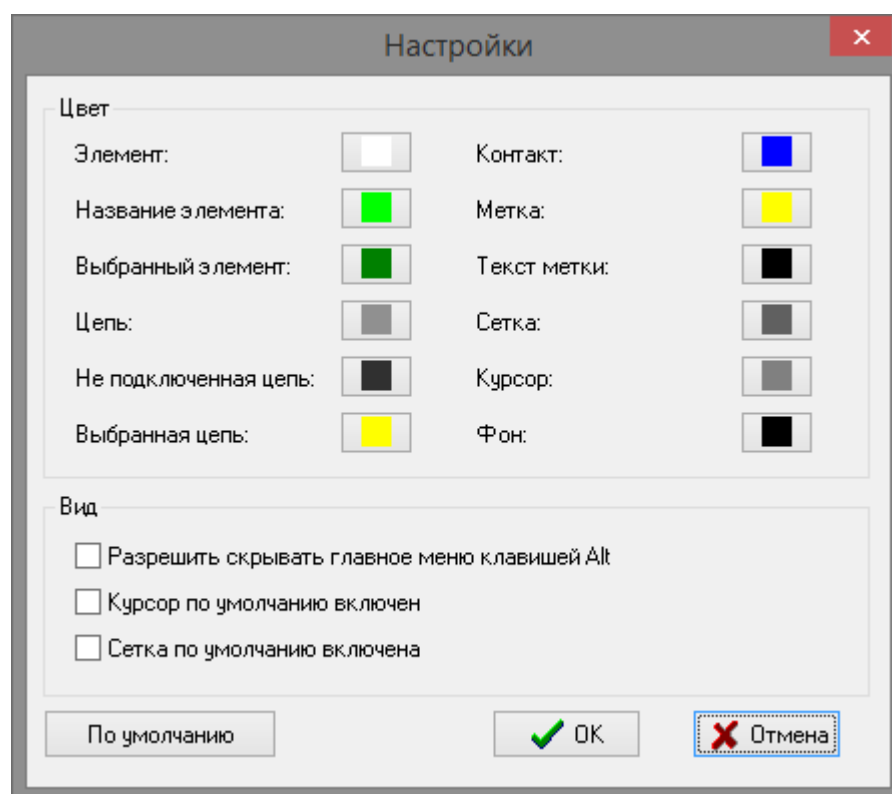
Настройки

Цвет

Элемент:

Название элемента:

Выбранный элемент:

Цепь:

Не подключенная цепь:

Выбранная цепь:

Контакт:

Метка:

Текст метки:

Сетка:

Курсор:

Фон:

Вид

Разрешить скрывать главное меню клавишей Alt

Курсор по умолчанию включен

Сетка по умолчанию включена

По умолчанию

OK

Отмена